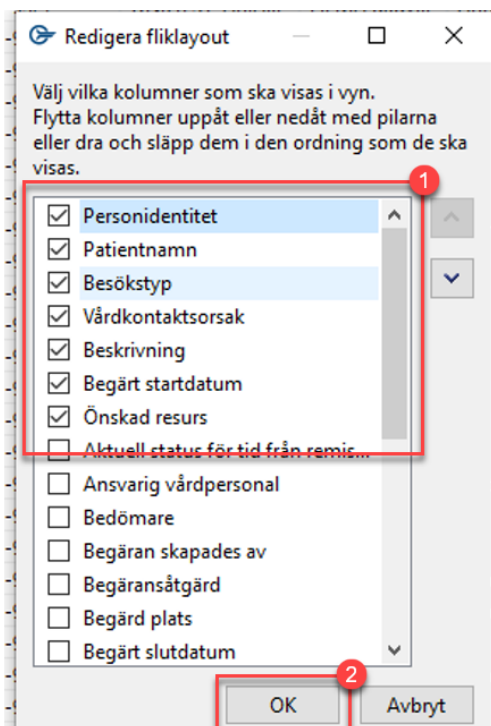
Redigera fliklayout

Välj vilka kolumner som ska visas i vyn. Flytta kolumner uppåt eller nedåt med pilarna eller dra och släpp dem i den ordning som de ska visas.

1

Personidentitet
Patientnamn
Besökstyp
Vårdkontaktsorsak
Beskrivning
Begärt startdatum
Önskad resurs
Aktuell status för tid från remis...
Ansvarig vårdpersonal
Bedömare
Begäran skapades av
Begäransåtgärd
Begärd plats
Begärt slutdatum

2

OK
Avbryt